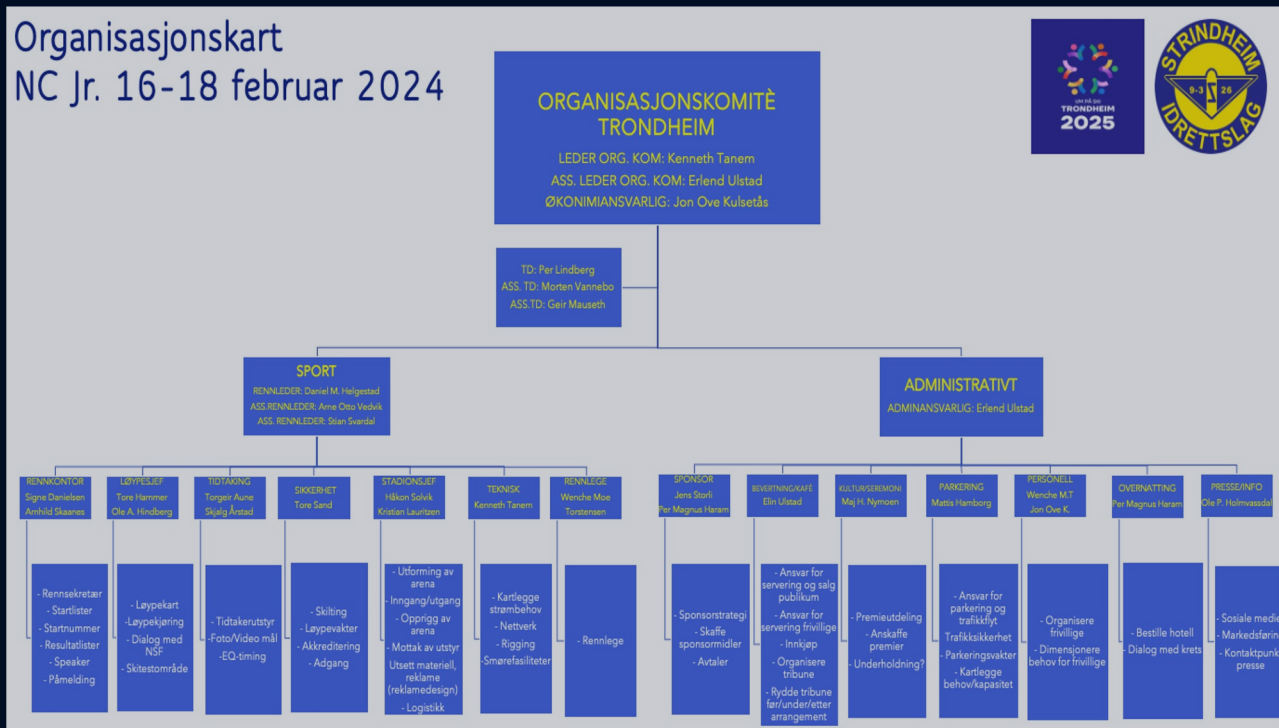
Organisasjonskart
NC Jr. 16-18 februar 2024

UM PÅ DI TRONDHEIM 2025

STRINDHEIM IDRETTSLAG 9-3 26

ORGANISASJONSKOMITÈ TRONDHEIM
LEDER ORG. KOM: Kenneth Tanem
ASS. LEDER ORG. KOM: Erlend Ulstad
ØKONIMIANSVARLIG: Jon Ove Kulsetås

TD: Per Lindberg
ASS. TD: Morten Vannebo
ASS.TD: Geir Mauseth

SPORT
RENNLEDER: Daniel M. Helgestad
ASS.RENNLEDER: Arne Otto Vedvik
ASS. RENNLEDER: Stian Svardal

ADMINISTRATIVT
ADMINANSVARLIG: Erlend Ulstad

RENNKONTOR
Signe Danielsen
Arnhild Skaanes

- Rennsekretær
- Startlister
- Startnummer
- Resultatlister
- Speaker
- Påmelding

LØYPESJEF
Tore Hammer
Ole A. Hindberg

- Løypekart
-Løypekjøring
- Dialog med NSF
- Skitestområde

TIDTAKING
Torgeir Aune
Skjalg Årstad

- Tidtakerutstyr
-Foto/Video mål
-EQ-timing

SIKKERHET
Tore Sand

- Skilting
- Løypevakter
- Akkreditering
- Adgang

STADIONSJEF
Håkon Solvik
Kristian Lauritzen

- Utforming av arena
- Inngang/utgang
- Opprigg av arena
- Mottak av utstyr
Utsett materiell, reklame (reklamedesign)
- Logistikk

TEKNISK
Kenneth Tanem

- Kartlegge strømbehov
- Nettverk
- Rigging
-Smørefasiliteter

RENNLEGE
Wenche Moe
Torstensen

- Rennlege

SPONSOR
Jens Storli
Per Magnus Haram

- Sponsorstrategi
- Skaffe sponsormidler
- Avtaler

BEVERTNING/KAFÉ
Elin Ulstad

- Ansvar for servering og salg publikum
- Ansvar for servering frivillige
- Innkjøp
- Organisere tribune
- Rydde tribune før/under/etter arrangement

KULTUR/SEREMONI
Maj H. Nymoen

- Premieutdeling
- Anskaffe premier
- Underholdning?

PARKERING
Mattis Hamborg

- Ansvar for parkering og trafikkflyt
Trafikksikkerhet
- Parkeringsvakter
- Kartlegge behov/kapasitet

PERSONELL
Wenche M.T
Jon Ove K.

- Organisere frivillige
- Dimensjonere behov for frivillige

OVERNATTING
Per Magnus Haram

- Bestille hotell
- Dialog med krets

PRESSE/INFO
Ole P. Holmvassdal

- Sosiale medi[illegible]
- Markedsføring
- Kontaktpunkt presse